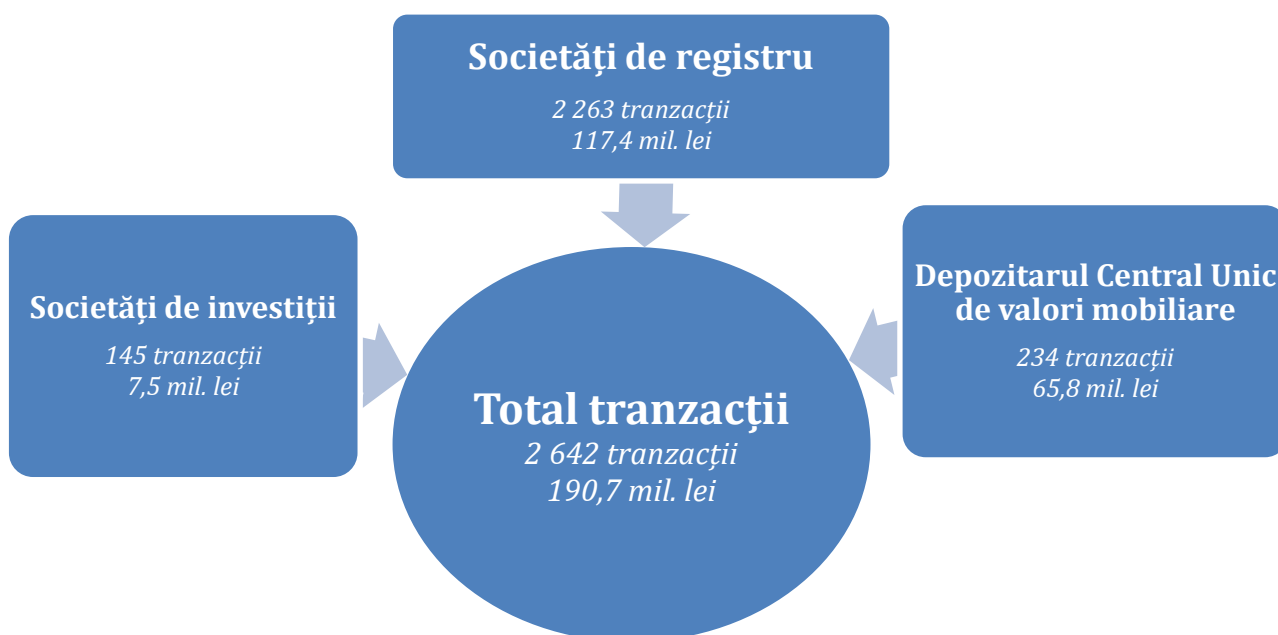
Societăţi de registru
2 263 tranzacţii
117,4 mil. lei

Societăţi de investiţii
145 tranzacţii
7,5 mil. lei

Depozitarul Central Unic de valori mobiliare
234 tranzacţii
65,8 mil. lei

Total tranzacţii
2 642 tranzacţii
190,7 mil. lei